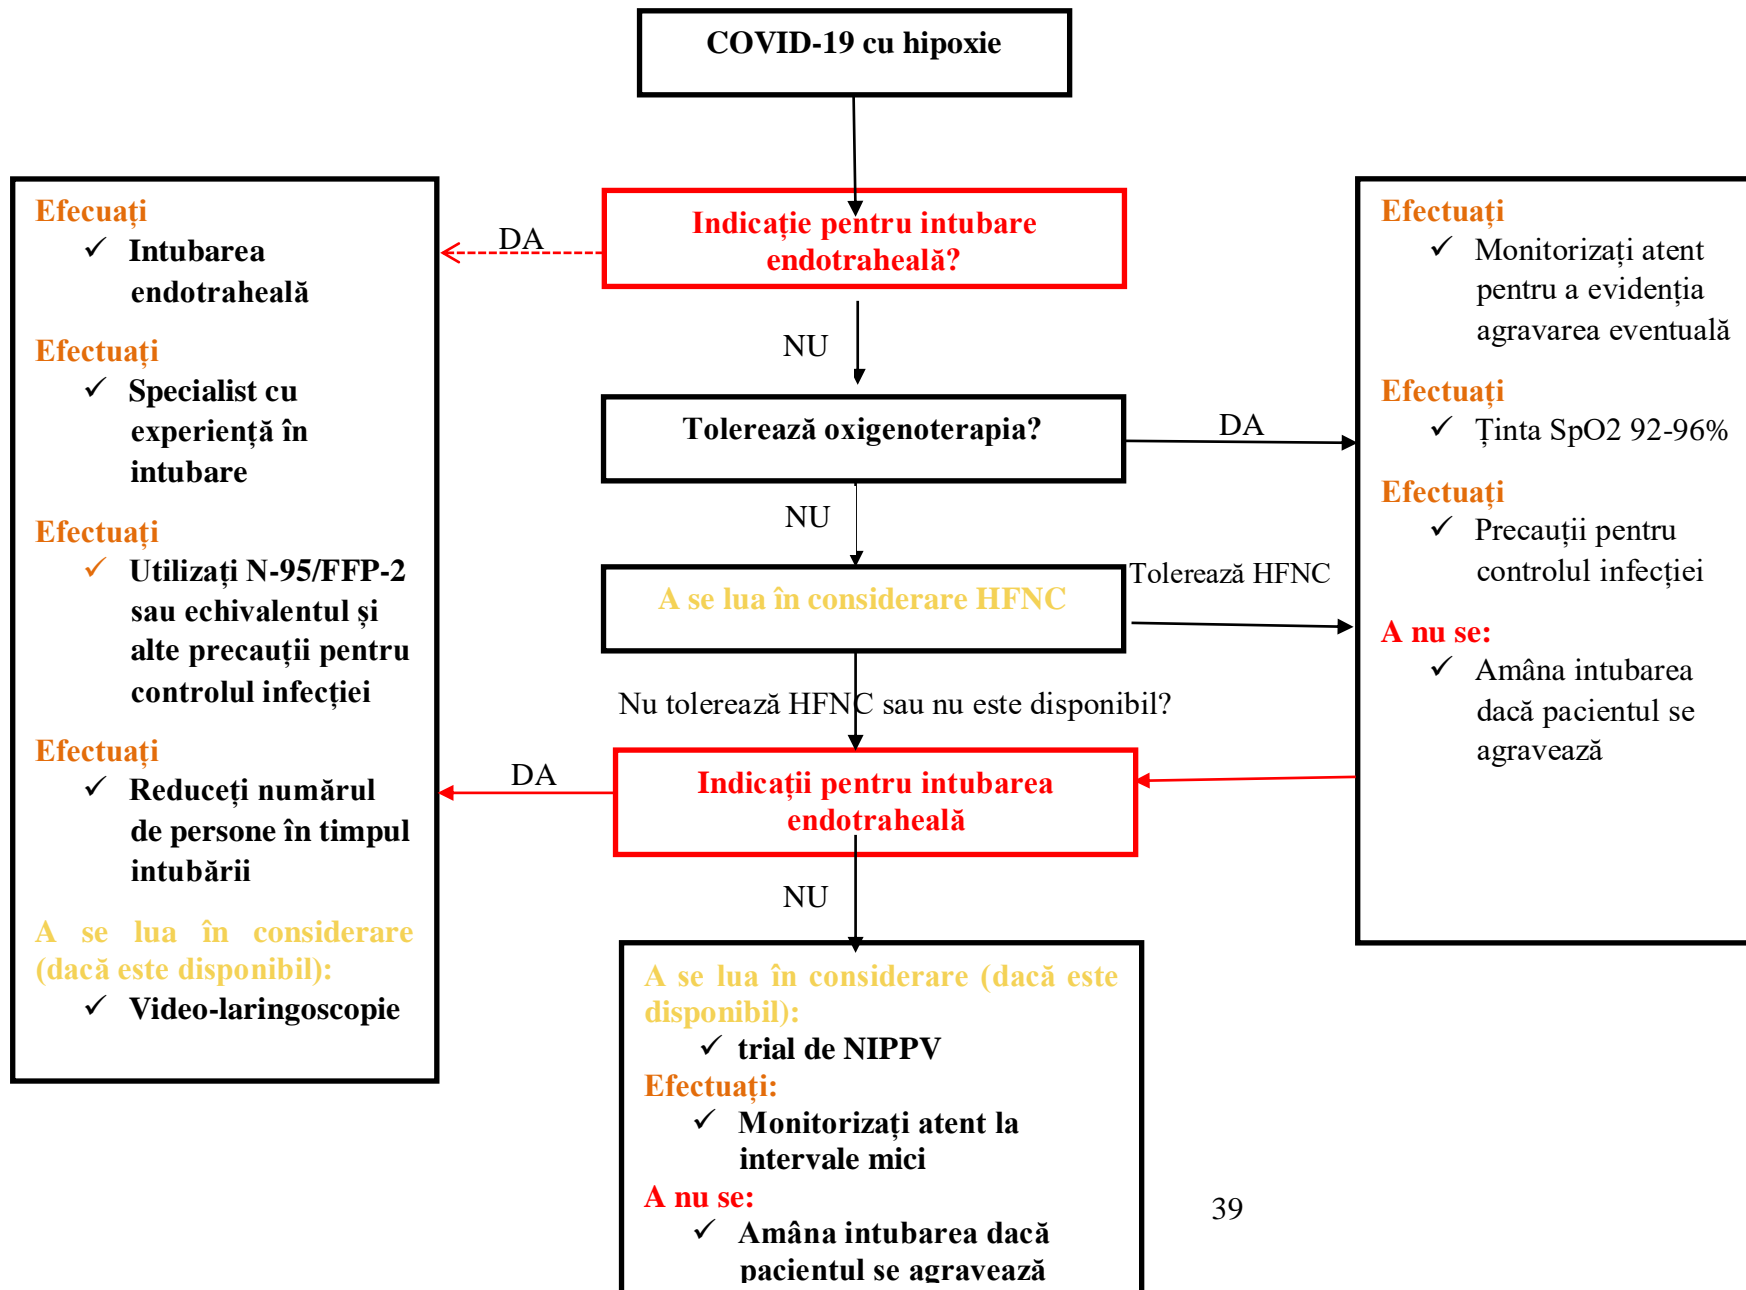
COVID-19 cu hipoxie

Indicație pentru intubare endotraheală?

DA

NU

Tolerează oxigenoterapia?

DA

NU

A se lua în considerare HFNC

Tolerează HFNC

Nu tolerează HFNC sau nu este disponibil?

Indicații pentru intubarea endotraheală

DA

NU

Efecuați
✓ Intubarea endotraheală

Efectuați
✓ Specialist cu experiență în intubare

Efectuați
✓ Utilizați N-95/FFP-2 sau echivalentul și alte precauții pentru controlul infecției

Efectuați
✓ Reduceți numărul de persone în timpul intubării

A se lua în considerare (dacă este disponibil):
✓ Video-laringoscopie

Efectuați
✓ Monitorizați atent pentru a evidenția agravarea eventuală

Efectuați
✓ Ținta SpO2 92-96%

Efectuați
✓ Precauții pentru controlul infecției

A nu se:
✓ Amâna intubarea dacă pacientul se agravează

A se lua în considerare (dacă este disponibil):
✓ trial de NIPPV
Efectuați:
✓ Monitorizați atent la intervale mici
A nu se:
✓ Amâna intubarea dacă pacientul se agravează

39